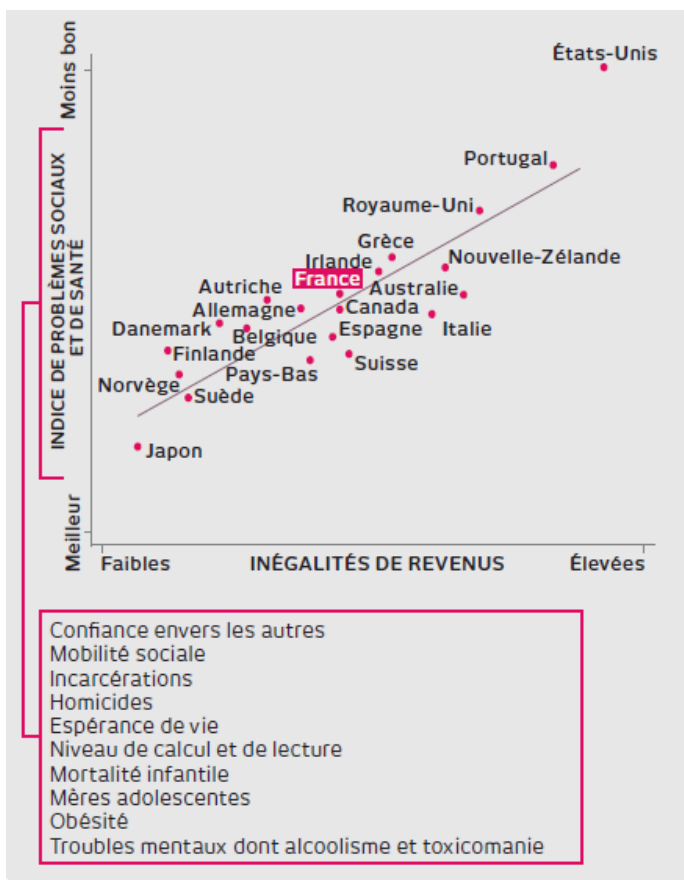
Moins bon

INDICE DE PROBLÈMES SOCIAUX ET DE SANTÉ

Meilleur

États-Unis
Portugal
Royaume-Uni
Grèce
Irlande
Nouvelle-Zélande
France
Australie
Autriche
Canada
Allemagne
Danemark
Belgique
Espagne
Italie
Finlande
Suisse
Pays-Bas
Norvège
Suède
Japon

Faibles
INÉGALITÉS DE REVENUS
Élevées

Confiance envers les autres
Mobilité sociale
Incarcérations
Homicides
Espérance de vie
Niveau de calcul et de lecture
Mortalité infantile
Mères adolescentes
Obésité
Troubles mentaux dont alcoolisme et toxicomanie